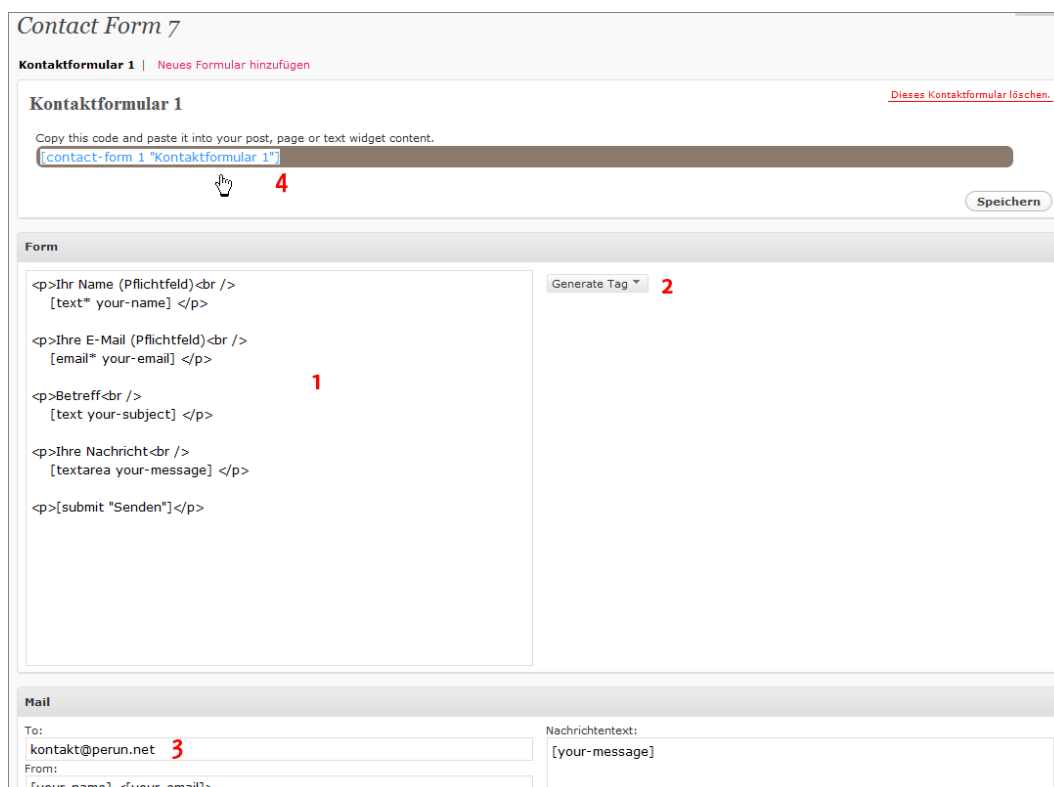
Contact Form 7

Kontaktformular 1 | Neues Formular hinzufügen

Kontaktformular 1

Dieses Kontaktformular löschen.

Copy this code and paste it into your post, page or text widget content.

[contact-form 1 "Kontaktformular 1"]

4

Speichern

Form

<p>Ihr Name (Pflichtfeld)<br />
[text* your-name] </p>

<p>Ihre E-Mail (Pflichtfeld)<br />
[email* your-email] </p>

<p>Betreff<br />
[text your-subject] </p>

<p>Ihre Nachricht<br />
[textarea your-message] </p>

<p>[submit "Senden"]</p>

1

Generate Tag

2

Mail

To:

kontakt@perun.net

3

From:

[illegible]

Nachrichtentext:

[your-message]